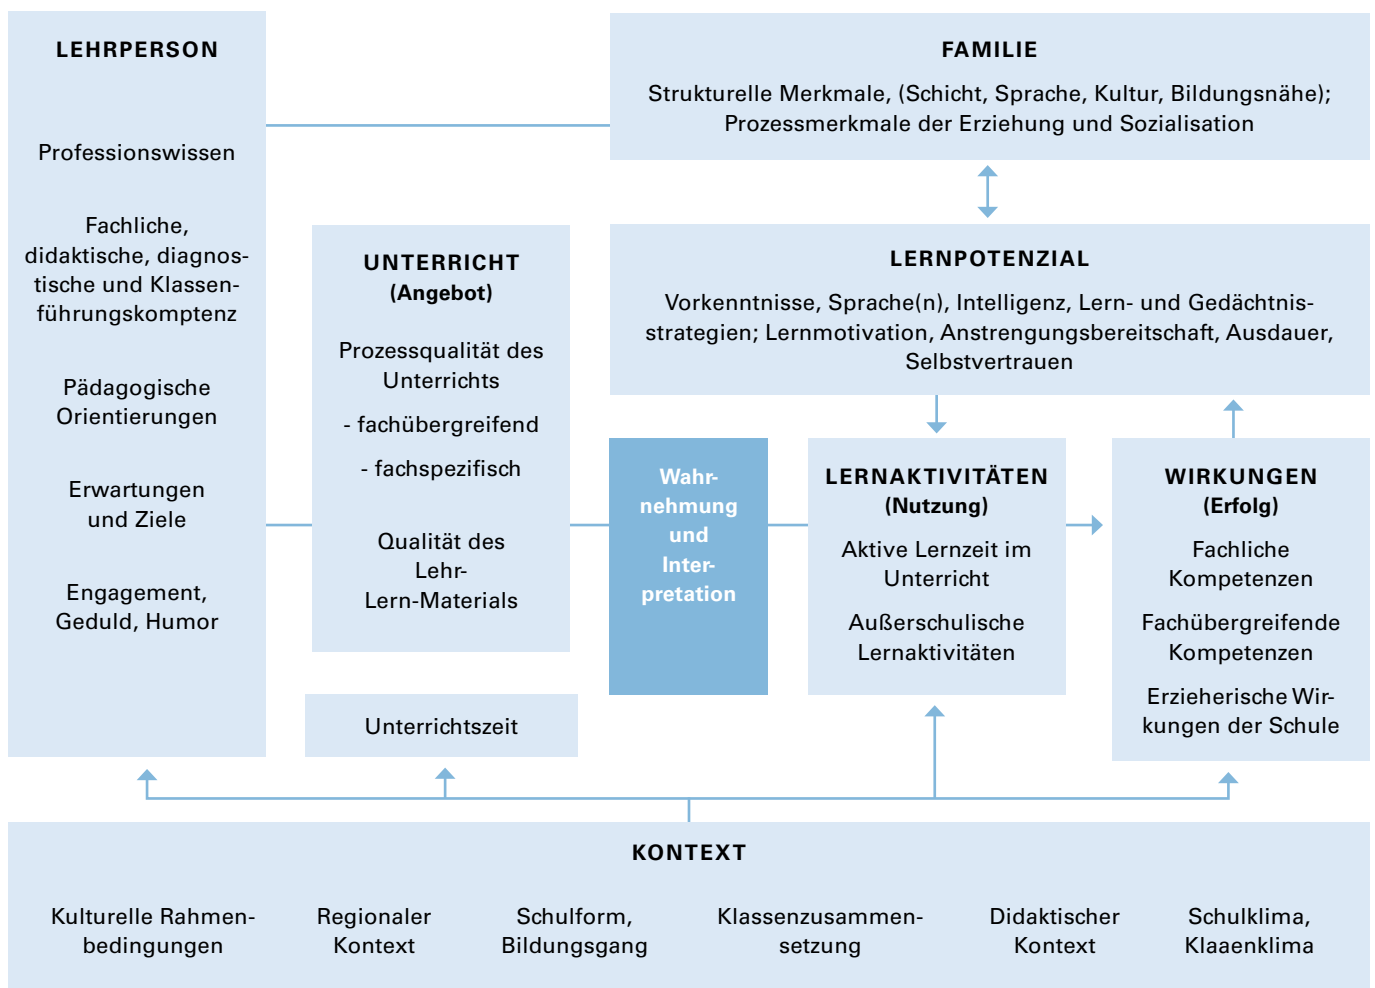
LEHRPERSON

Professionswissen

Fachliche, didaktische, diagnostische und Klassenführungskomptenz

Pädagogische Orientierungen

Erwartungen und Ziele

Engagement, Geduld, Humor

FAMILIE

Strukturelle Merkmale, (Schicht, Sprache, Kultur, Bildungsnähe); Prozessmerkmale der Erziehung und Sozialisation

UNTERRICHT
(Angebot)

Prozessqualität des Unterrichts

- fachübergreifend

- fachspezifisch

Qualität des Lehr-Lern-Materials

LERNPOTENZIAL

Vorkenntnisse, Sprache(n), Intelligenz, Lern- und Gedächtnisstrategien; Lernmotivation, Anstrengungsbereitschaft, Ausdauer, Selbstvertrauen

Wahrnehmung und Interpretation

LERNAKTIVITÄTEN
(Nutzung)

Aktive Lernzeit im Unterricht

Außerschulische Lernaktivitäten

WIRKUNGEN
(Erfolg)

Fachliche Kompetenzen

Fachübergreifende Kompetenzen

Erzieherische Wirkungen der Schule

Unterrichtszeit

KONTEXT

Kulturelle Rahmenbedingungen

Regionaler Kontext

Schulform, Bildungsgang

Klassenzusammensetzung

Didaktischer Kontext

Schulklima, Klaaenklima